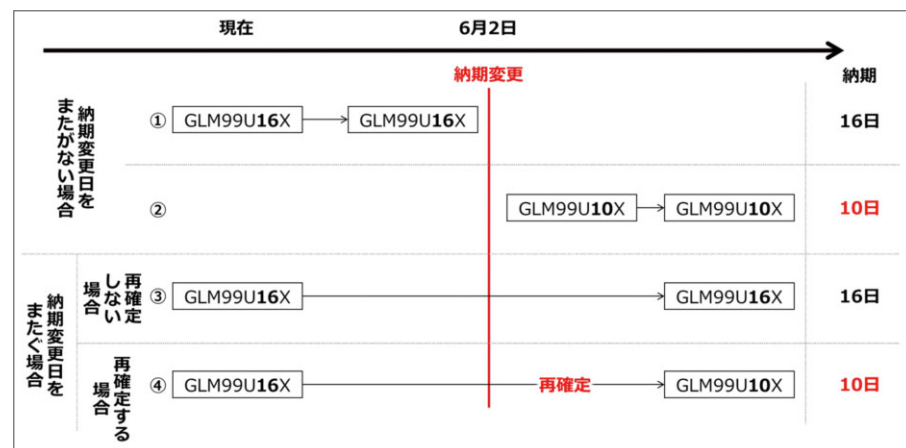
現在

6月2日

納期変更

納期

納期変更日をまたがない場合

① GLM99U16X GLM99U16X 16日

② GLM99U10X GLM99U10X 10日

納期変更日をまたぐ場合

再確定しない場合

③ GLM99U16X GLM99U16X 16日

再確定する場合

④ GLM99U16X 再確定 GLM99U10X 10日